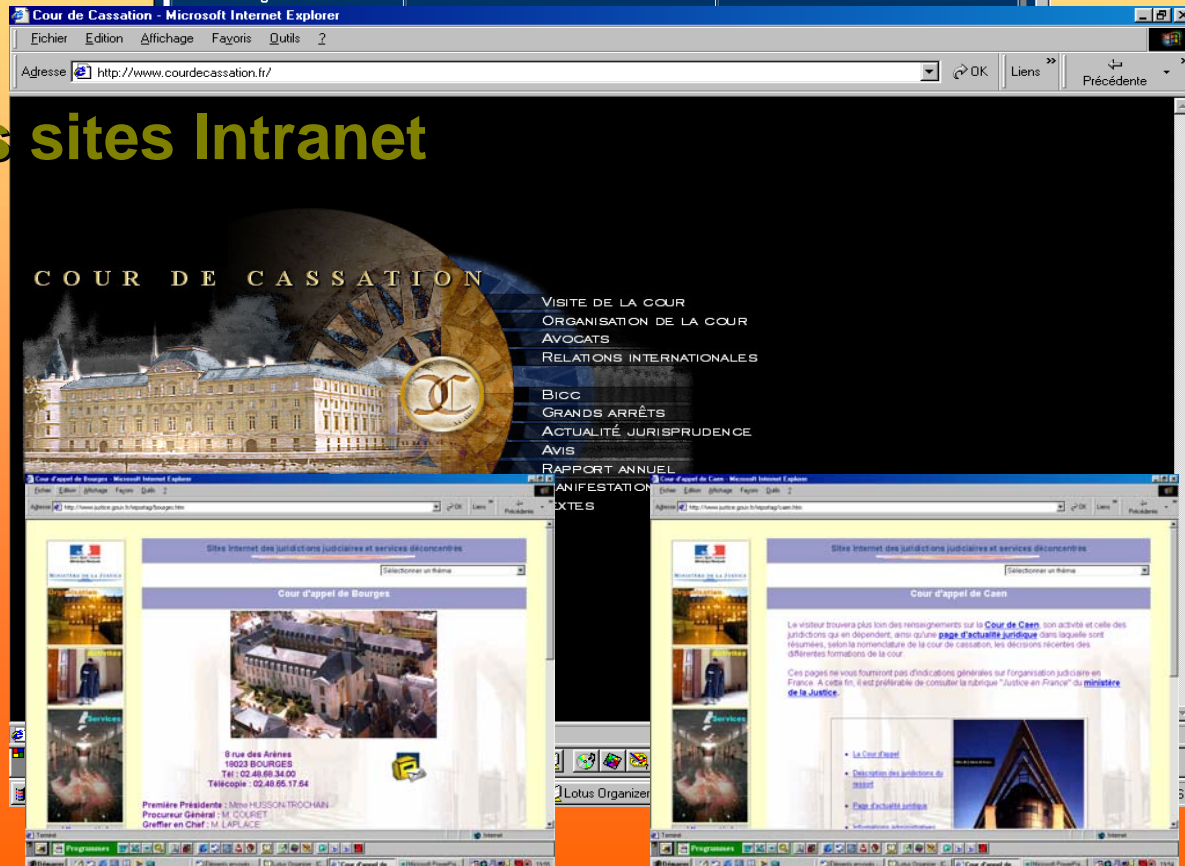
Cour de Cassation - Microsoft Internet Explorer

Fichier Edition Affichage Favoris Outils ?

Adresse http://www.courdecassation.fr/ OK Liens Précédente

sites Intranet

COUR DE CASSATION

Visite de la cour
Organisation de la cour
Avocats
Relations internationales

Bicc
Grands arrêts
Actualité jurisprudence
Avis
Rapport annuel
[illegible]anifestation
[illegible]extes

Cour d'appel de Bourges - Microsoft Internet Explorer

Sites Internet des juridictions judiciaires et services déconcentrés

Sélectionner un thème

Cour d'appel de Bourges

8 rue des Arènes
18023 BOURGES
Tél : 02.48.68.34.00
Télécopie : 02.48.65.17.64

Première Présidente : Mme HUSSON TROCHAIN
Procureur Général : M. COURET
Greffier en Chef : M. LAPLACE

Programmes

Lotus Organizer

Cour d'appel de Caen - Microsoft Internet Explorer

Sites Internet des juridictions judiciaires et services déconcentrés

Sélectionner un thème

Cour d'appel de Caen

Le visiteur trouvera plus loin des renseignements sur la Cour de Caen, son activité et celle des juridictions qui en dépendent, ainsi qu'une page d'actualité juridique dans laquelle sont résumées, selon la nomenclature de la cour de cassation, les décisions récentes des différentes formations de la cour.

Ces pages ne vous fourniront pas d'indications générales sur l'organisation judiciaire en France. A cette fin, il est préférable de consulter la rubrique "Justice en France" du ministère de la Justice.

La Cour d'appel
Description des juridictions du ressort
Page d'actualité juridique
Informations administratives

Programmes